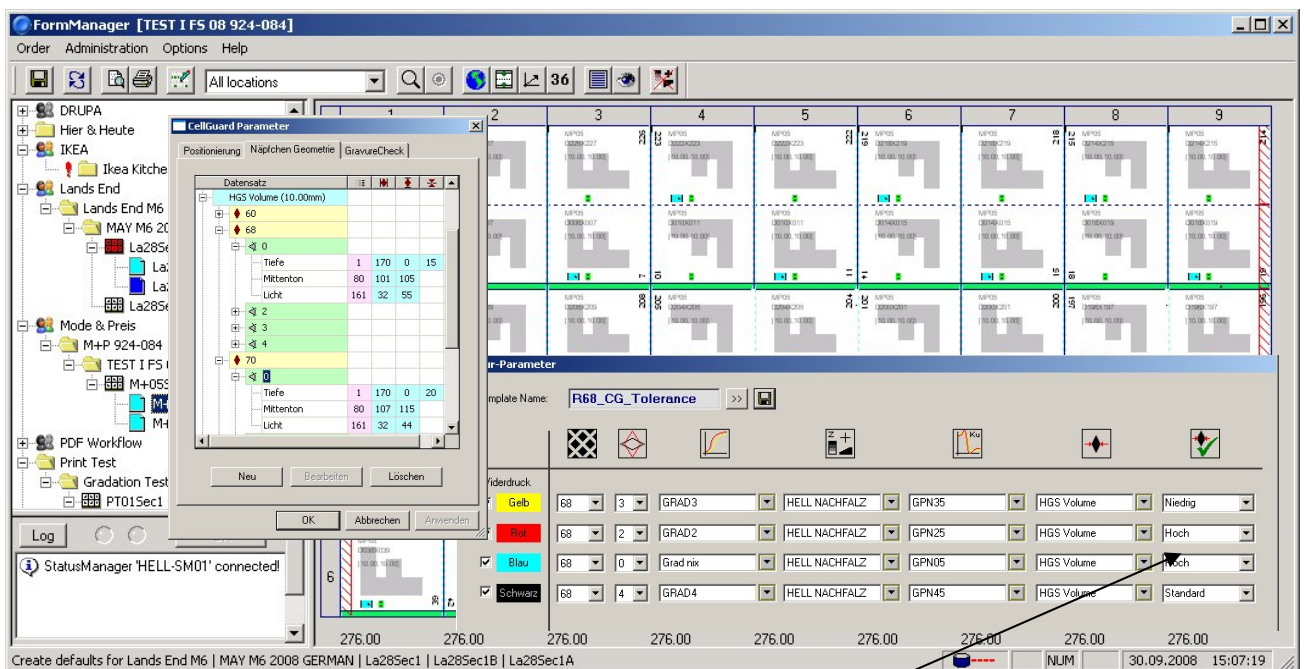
FormManager [TEST I FS 08 924-084]

Order Administration Options Help

All locations

36

DRUPA
Hier & Heute
IKEA
Ikea Kitche
Lands End
Lands End M6
MAY M6 20
La28S
La
La
La28S
Mode & Preis
M+P 924-084
TEST I FS
M+05
M-
M-
PDF Workflow
Print Test
Gradation Test
PT01Sec1

Log

StatusManager 'HELL-SM01' connected!

CellGuard Parameter

Positionierung | Näpfchen Geometrie | GravureCheck

| Datensatz | | | | |
|---|---|---|---|---|
| HGS Volume (10.00mm) | | | | |
| 60 | | | | |
| 68 | | | | |
| 0 | | | | |
| Tiefe | 1 | 170 | 0 | 15 |
| Mittenton | 80 | 101 | 105 | |
| Licht | 161 | 32 | 55 | |
| 2 | | | | |
| 3 | | | | |
| 4 | | | | |
| 70 | | | | |
| 0 | | | | |
| Tiefe | 1 | 170 | 0 | 20 |
| Mittenton | 80 | 107 | 115 | |
| Licht | 161 | 32 | 44 | |

Neu | Bearbeiten | Löschen

OK | Abbrechen | Anwenden

1 2 3 4 5 6 7 8 9

r-Parameter

mplate Name: R68_CG_Tolerance

Widerdruck

| | | | | | | | |
|---|---|---|---|---|---|---|---|
| Gelb | 68 | 3 | GRAD3 | HELL NACHFALZ | GPN35 | HGS Volume | Niedrig |
| Rot | 68 | 2 | GRAD2 | HELL NACHFALZ | GPN25 | HGS Volume | Hoch |
| Blau | 68 | 0 | Grad nix | HELL NACHFALZ | GPN05 | HGS Volume | Hoch |
| Schwarz | 68 | 4 | GRAD4 | HELL NACHFALZ | GPN45 | HGS Volume | Standard |

6

276.00 276.00 276.00 276.00 276.00 276.00 276.00 276.00 276.00

Create defaults for Lands End M6 | MAY M6 2008 GERMAN | La28Sec1 | La28Sec1B | La28Sec1A

NUM 30.09.2008 15:07:19